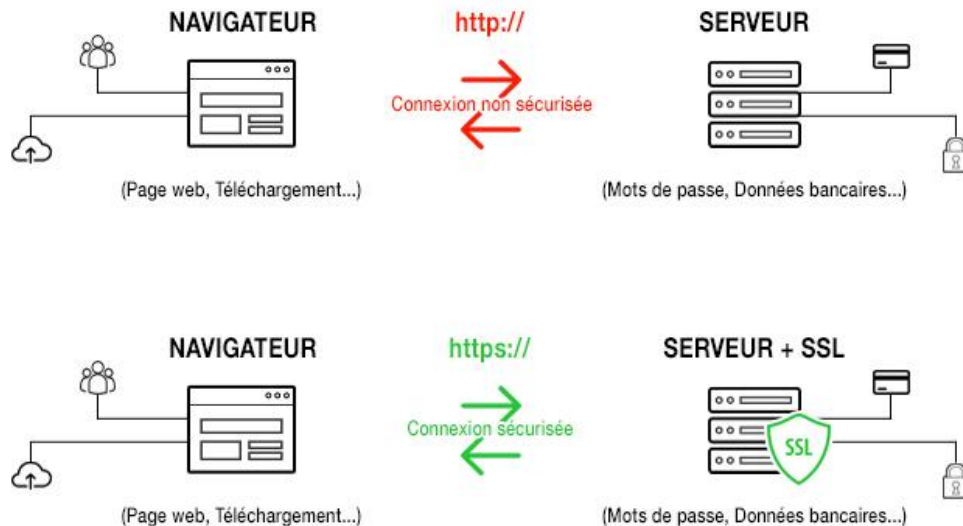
NAVIGATEUR

http://

SERVEUR

Connexion non sécurisée

(Page web, Téléchargement...)

(Mots de passe, Données bancaires...)

NAVIGATEUR

https://

SERVEUR + SSL

Connexion sécurisée

SSL

(Page web, Téléchargement...)

(Mots de passe, Données bancaires...)